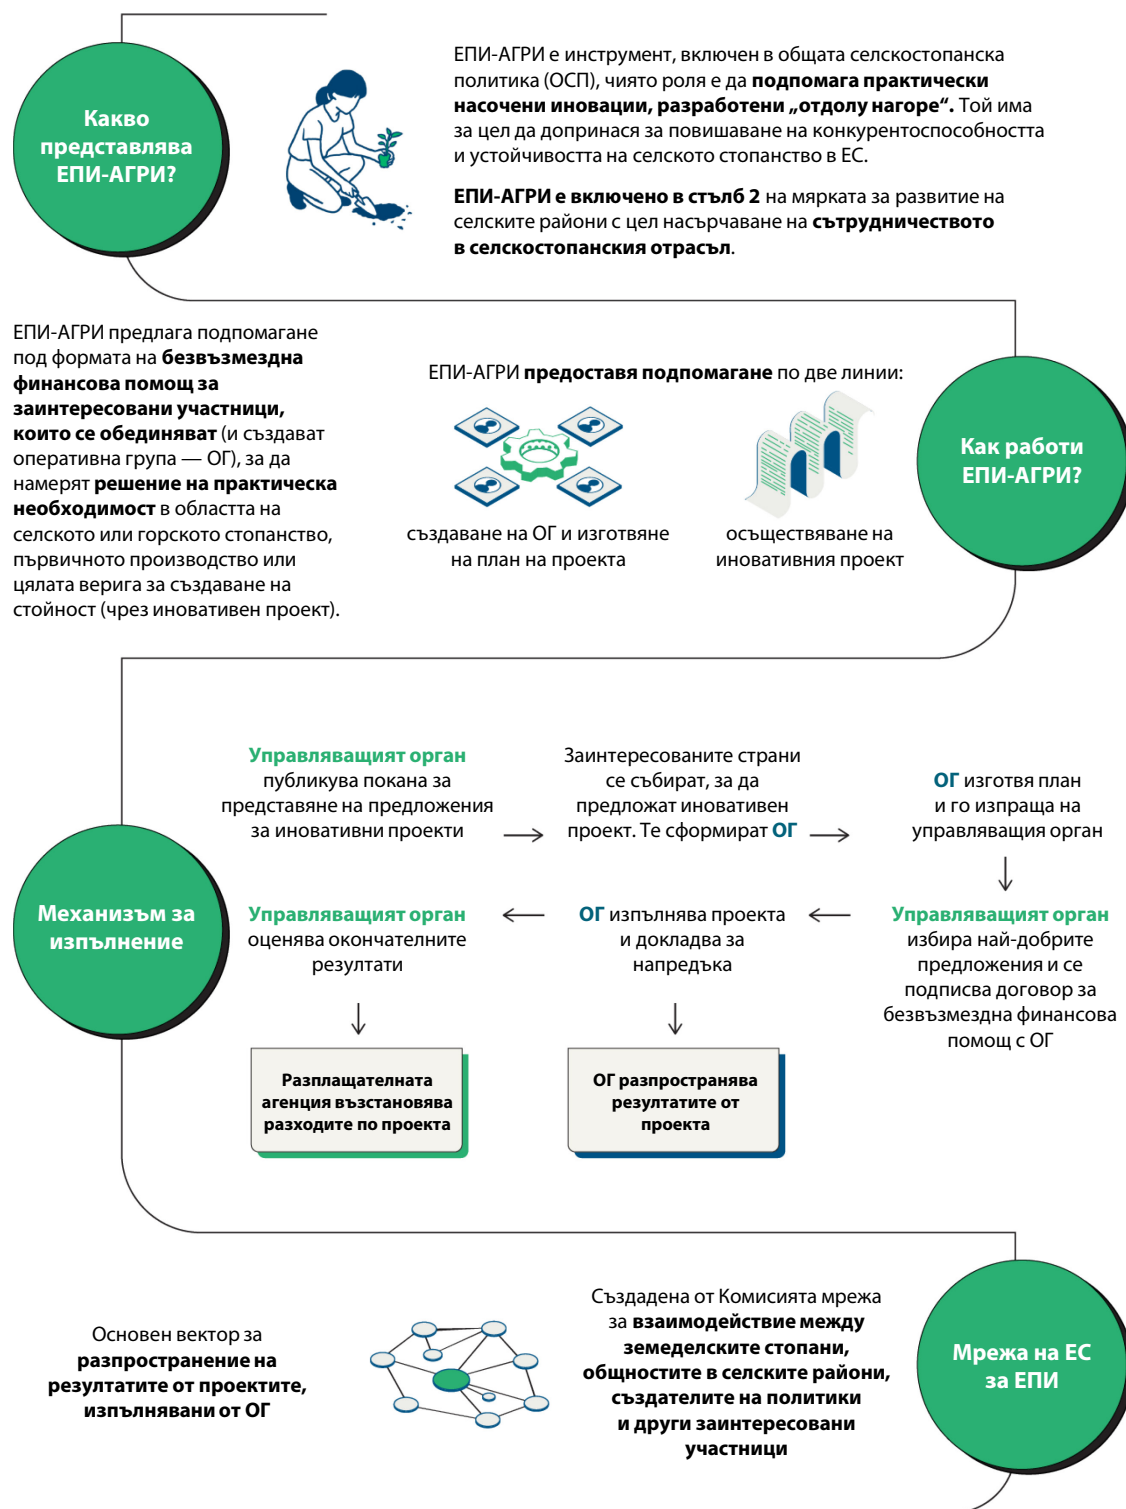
Какво представлява ЕПИ-АГРИ?

ЕПИ-АГРИ е инструмент, включен в общата селскостопанска политика (ОСП), чиято роля е да подпомага практически насочени иновации, разработени „отдолу нагоре“. Той има за цел да допринася за повишаване на конкурентоспособността и устойчивостта на селското стопанство в ЕС.

ЕПИ-АГРИ е включено в стълб 2 на мярката за развитие на селските райони с цел насърчаване на сътрудничеството в селскостопанския отрасъл.

ЕПИ-АГРИ предлага подпомагане под формата на безвъзмездна финансова помощ за заинтересовани участници, които се обединяват (и създават оперативна група — ОГ), за да намерят решение на практическа необходимост в областта на селското или горското стопанство, първичното производство или цялата верига за създаване на стойност (чрез иновативен проект).

ЕПИ-АГРИ предоставя подпомагане по две линии:

създаване на ОГ и изготвяне на план на проекта

осъществяване на иновативния проект

Как работи ЕПИ-АГРИ?

Механизъм за изпълнение

Управляващият орган публикува покана за представяне на предложения за иновативни проекти

Заинтересованите страни се събират, за да предложат иновативен проект. Те сформират ОГ

ОГ изготвя план и го изпраща на управляващия орган

Управляващият орган избира най-добрите предложения и се подписва договор за безвъзмездна финансова помощ с ОГ

ОГ изпълнява проекта и докладва за напредъка

Управляващият орган оценява окончателните резултати

Разплащателната агенция възстановява разходите по проекта

ОГ разпространява резултатите от проекта

Основен вектор за разпространение на резултатите от проектите, изпълнявани от ОГ

Създадена от Комисията мрежа за взаимодействие между земеделските стопани, общностите в селските райони, създателите на политики и други заинтересовани участници

Мрежа на ЕС за ЕПИ